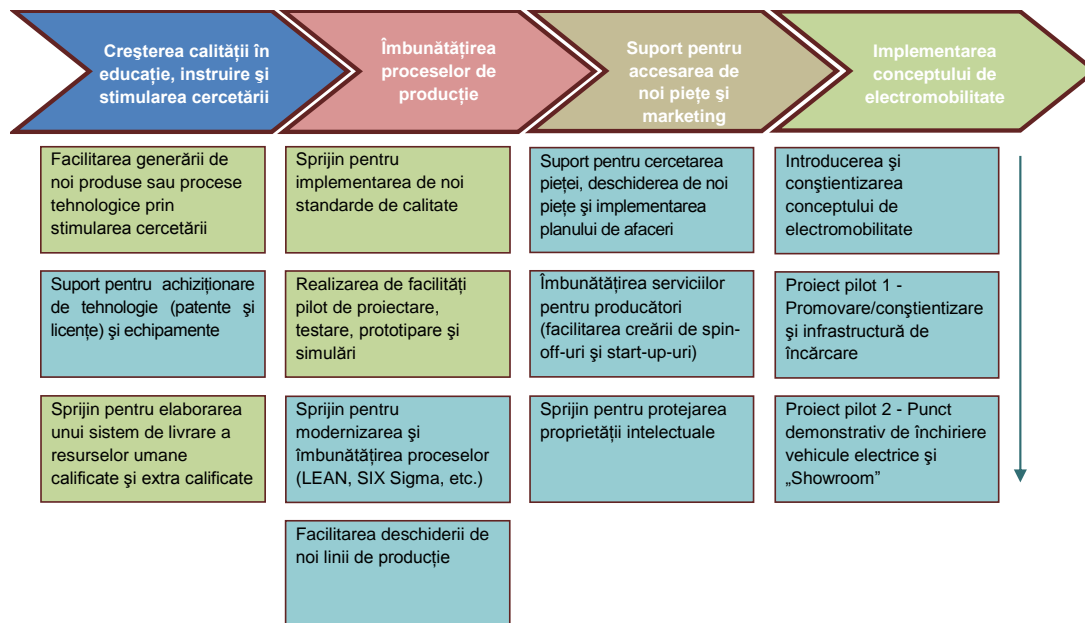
Creşterea calităţii în educaţie, instruire şi stimularea cercetării

Facilitarea generării de noi produse sau procese tehnologice prin stimularea cercetării

Suport pentru achiziţionare de tehnologie (patente şi licenţe) şi echipamente

Sprijin pentru elaborarea unui sistem de livrare a resurselor umane calificate şi extra calificate

Îmbunătățirea proceselor de producție

Sprijin pentru implementarea de noi standarde de calitate

Realizarea de facilităţi pilot de proiectare, testare, prototipare şi simulări

Sprijin pentru modernizarea şi îmbunătăţirea proceselor (LEAN, SIX Sigma, etc.)

Facilitarea deschiderii de noi linii de producție

Suport pentru accesarea de noi pieţe şi marketing

Suport pentru cercetarea pieţei, deschiderea de noi pieţe şi implementarea planului de afaceri

Îmbunătăţirea serviciilor pentru producători (facilitarea creării de spin-off-uri şi start-up-uri)

Sprijin pentru protejarea proprietăţii intelectuale

Implementarea conceptului de electromobilitate

Introducerea şi conştientizarea conceptului de electromobilitate

Proiect pilot 1 - Promovare/conştientizare şi infrastructură de încărcare

Proiect pilot 2 - Punct demonstrativ de închiriere vehicule electrice şi „Showroom"